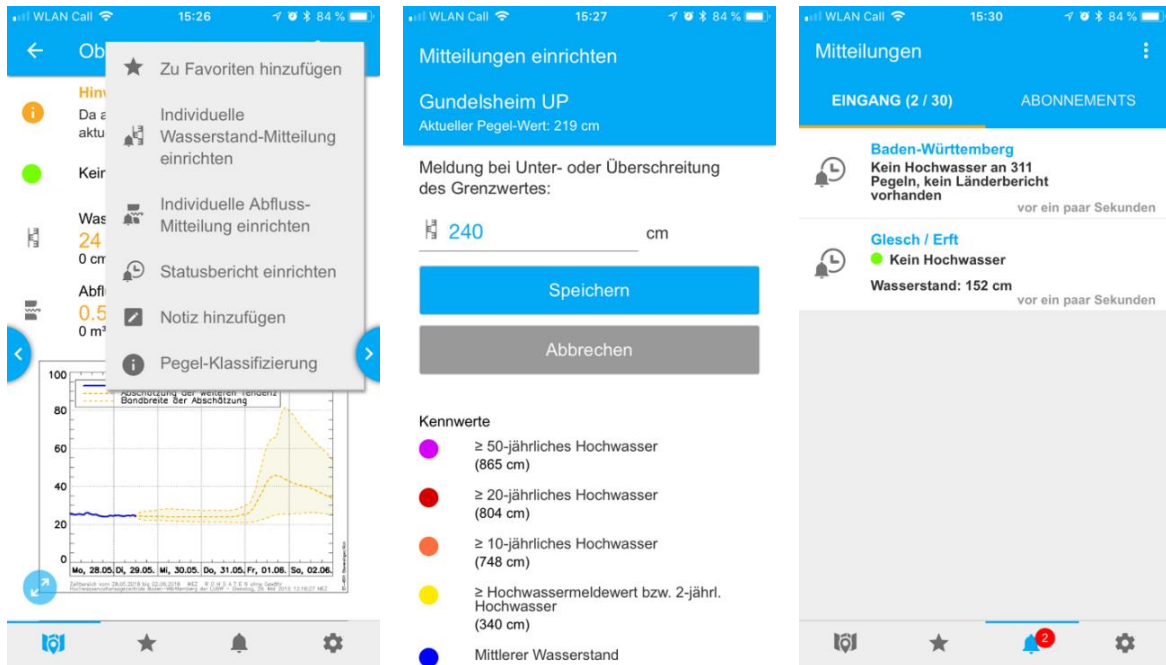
WLAN Call 15:26 84 %

Ob

Zu Favoriten hinzufügen

Individuelle Wasserstand-Mitteilung einrichten

Individuelle Abfluss-Mitteilung einrichten

Statusbericht einrichten

Notiz hinzufügen

Pegel-Klassifizierung

Hin
Da a
aktu

Kei

Was
24
0 cm

Abfl
0.5
0 m³

100
80
60
40
20
0

Abschätzung der weiteren Tendenz
Bandbreite der Abschätzung

Mo, 28.05. Di, 29.05. Mi, 30.05. Do, 31.05. Fr, 01.06. Sa, 02.06.

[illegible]

WLAN Call 15:27 84 %

Mitteilungen einrichten

Gundelsheim UP
Aktueller Pegel-Wert: 219 cm

Meldung bei Unter- oder Überschreitung des Grenzwertes:

240 cm

Speichern

Abbrechen

Kennwerte

≥ 50-jährliches Hochwasser (865 cm)

≥ 20-jährliches Hochwasser (804 cm)

≥ 10-jährliches Hochwasser (748 cm)

≥ Hochwassermeldewert bzw. 2-jährl. Hochwasser (340 cm)

Mittlerer Wasserstand

WLAN Call 15:30 84 %

Mitteilungen

EINGANG (2 / 30)

ABONNEMENTS

Baden-Württemberg
Kein Hochwasser an 311 Pegeln, kein Länderbericht vorhanden
vor ein paar Sekunden

Glesch / Erft
Kein Hochwasser
Wasserstand: 152 cm
vor ein paar Sekunden

2